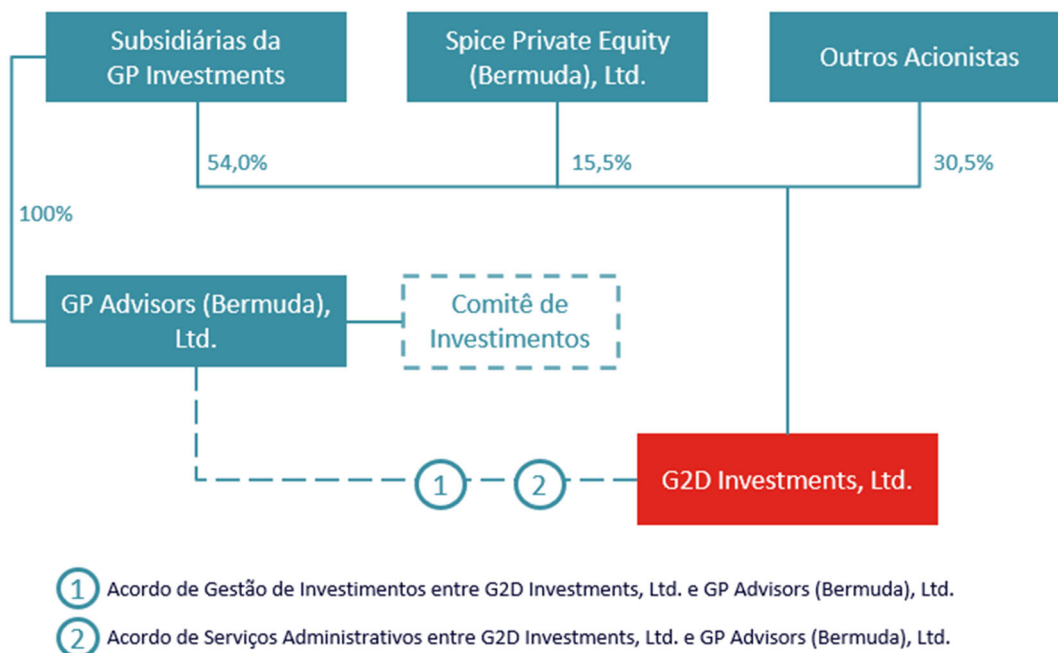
Subsidiárias da GP Investments

Spice Private Equity (Bermuda), Ltd.

Outros Acionistas

54,0%

15,5%

30,5%

100%

GP Advisors (Bermuda), Ltd.

Comitê de Investimentos

1

2

G2D Investments, Ltd.

1 Acordo de Gestão de Investimentos entre G2D Investments, Ltd. e GP Advisors (Bermuda), Ltd.

2 Acordo de Serviços Administrativos entre G2D Investments, Ltd. e GP Advisors (Bermuda), Ltd.